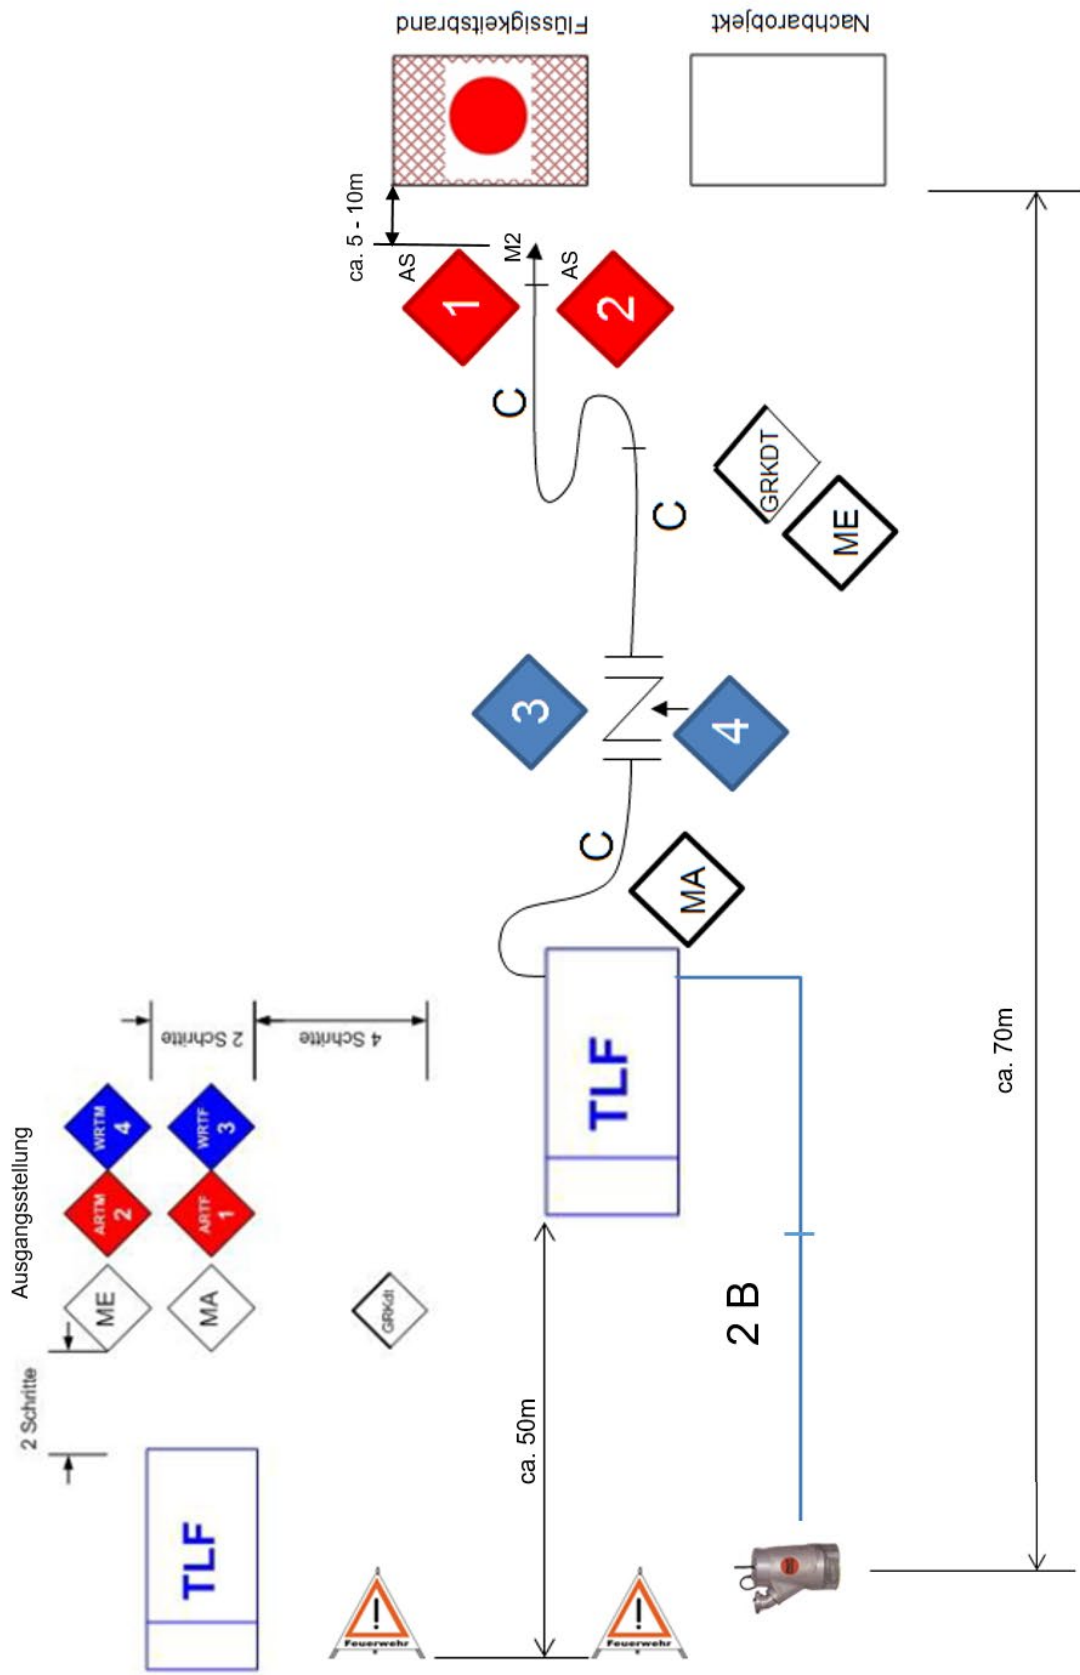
Flüssigkeitsbrand

Nachbarobjekt

ca. 5 - 10m

AS

M2

AS

1

2

C

C

GRKDT

ME

3

4

C

MA

TLF

2 B

ca. 70m

ca. 50m

Ausgangsstellung

2 Schritte

ME

MA

GRKdt

ARTM 2

ARTF 1

WRTM 4

WRTF 3

2 Schritte

4 Schritte

TLF

Feuerwehr

Feuerwehr